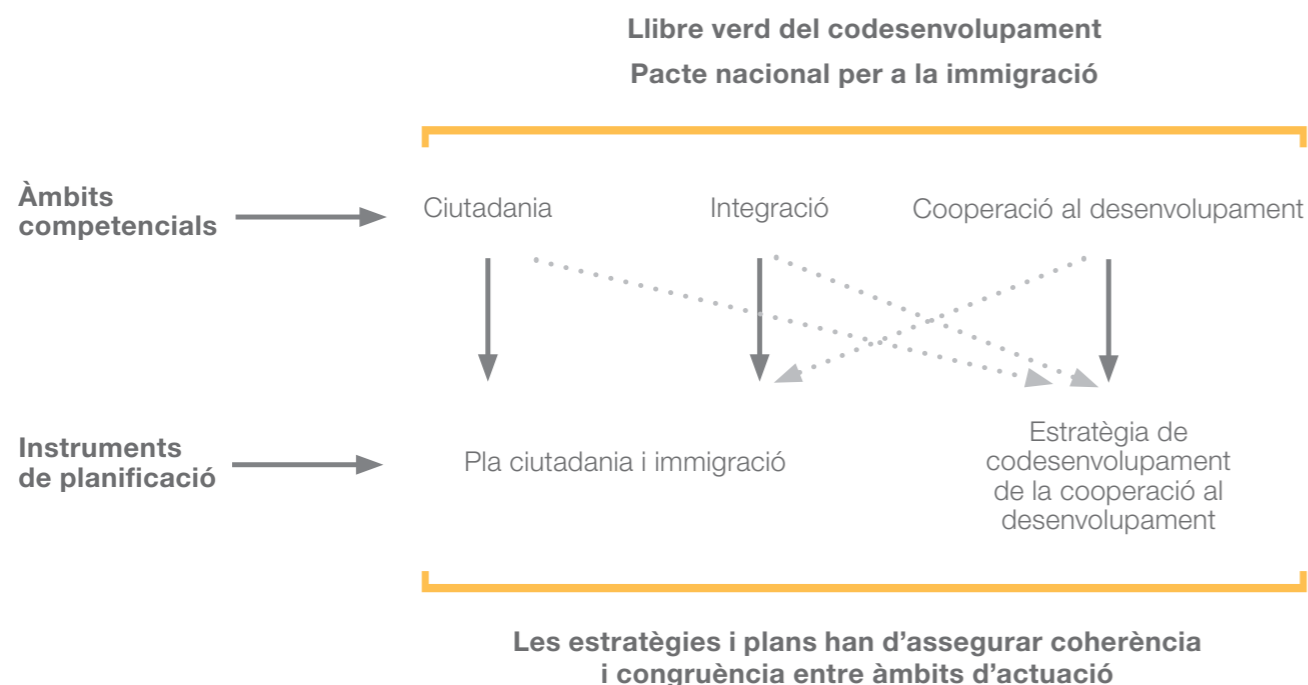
Llibre verd del codesenvolupament

Pacte nacional per a la immigració

Àmbits competencials

Ciutadania

Integració

Cooperació al desenvolupament

Instruments de planificació

Pla ciutadania i immigració

Estratègia de codesenvolupament de la cooperació al desenvolupament

Les estratègies i plans han d'assegurar coherència i congruència entre àmbits d'actuació